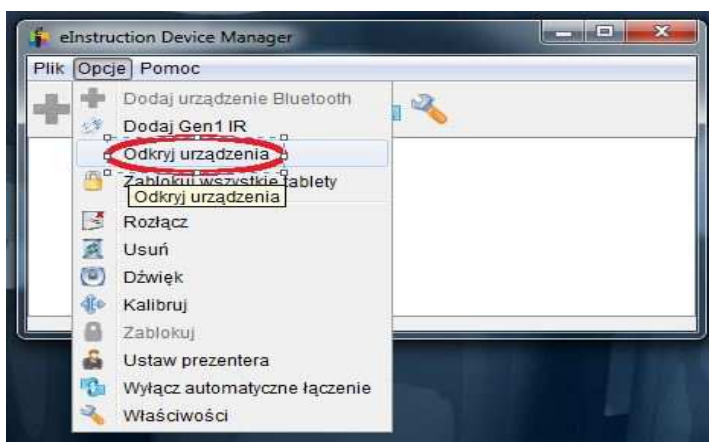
eInstruction Device Manager

Plik Opcje Pomoc

Dodaj urządzenie Bluetooth
Dodaj Gen1 IR
Odkryj urządzenia
Zablokuj wszystkie tablety
Odkryj urządzenia
Rozłącz
Usuń
Dźwięk
Kalibruj
Zablokuj
Ustaw prezentera
Wyłącz automatyczne łączenie
Właściwości